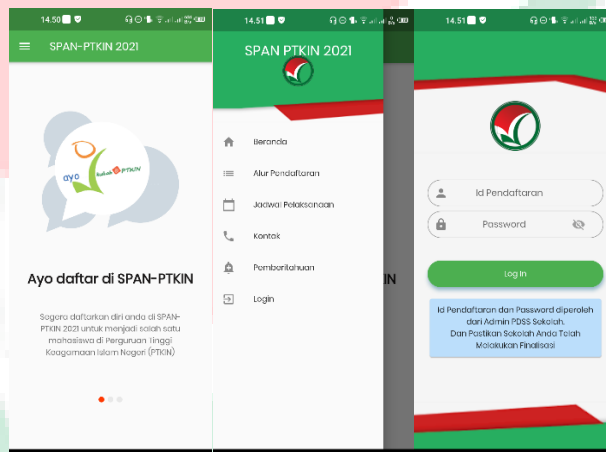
14.50

SPAN-PTKIN 2021

ayo kuliah di PTKIN

Ayo daftar di SPAN-PTKIN

Segera daftarkan diri anda di SPAN-PTKIN 2021 untuk menjadi salah satu mahasiswa di Perguruan Tinggi Keagamaan Islam Negeri (PTKIN)

14.51

SPAN PTKIN 2021

Beranda

Alur Pendaftaran

Jadwal Pelaksanaan

Kontak

Pemberitahuan

Login

14.51

Id Pendaftaran

Password

Log In

Id Pendaftaran dan Password diperoleh dari Admin PDSS Sekolah. Dan Pastikan Sekolah Anda Telah Melakukan Finalisasi